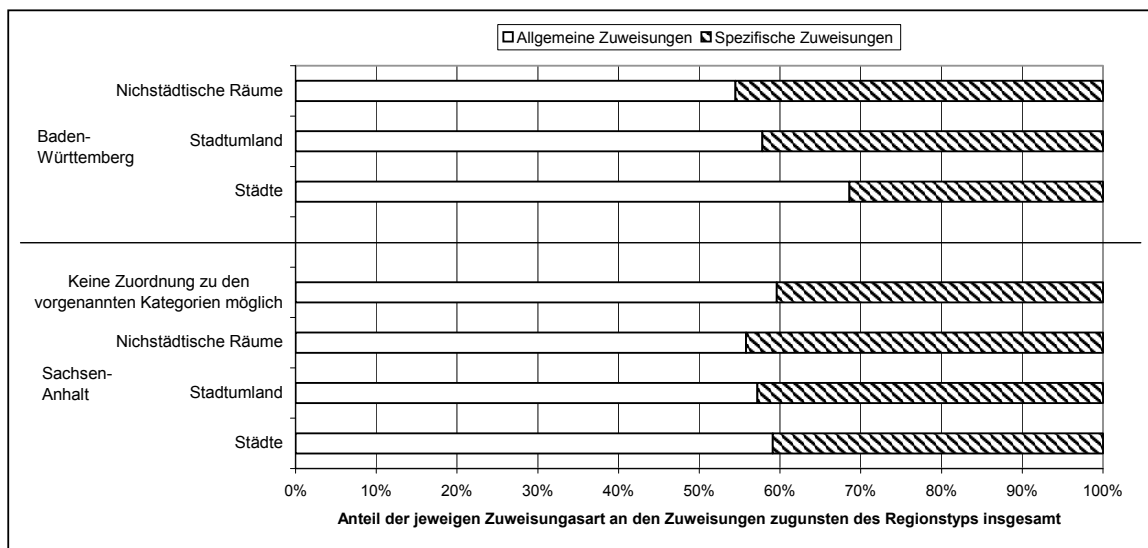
Allgemeine Zuweisungen Spezifische Zuweisungen

Nichstädtische Räume
Baden-Württemberg
Stadtumland
Städte

Keine Zuordnung zu den vorgenannten Kategorien möglich
Nichstädtische Räume
Sachsen-Anhalt
Stadtumland
Städte

0%
10%
20%
30%
40%
50%
60%
70%
80%
90%
100%

Anteil der jeweigen Zuweisungasart an den Zuweisungen zugunsten des Regionstyps insgesamt